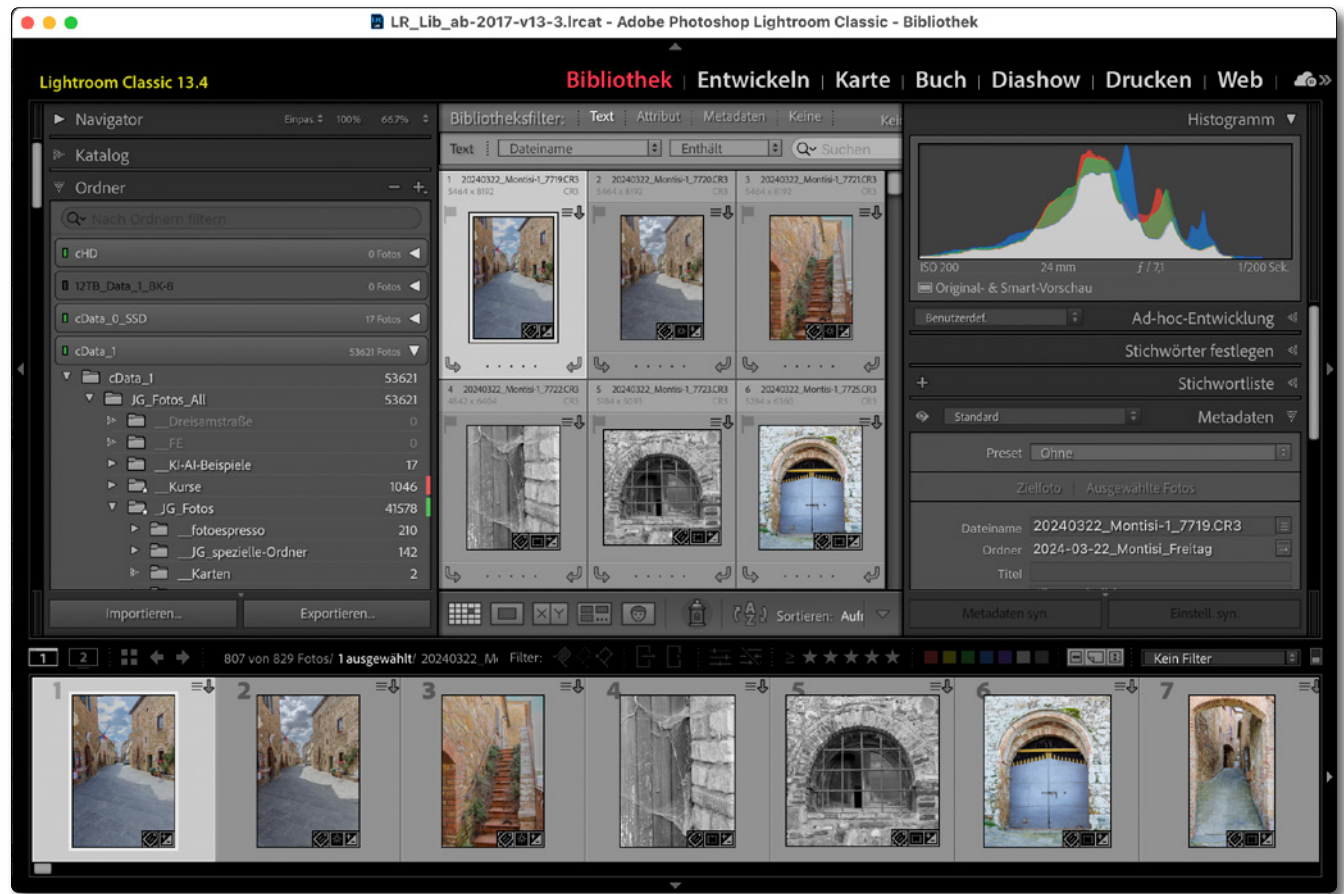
LR_Lib_ab-2017-v13-3.lrcat - Adobe Photoshop Lightroom Classic - Bibliothek

Lightroom Classic 13.4

Bibliothek | Entwickeln | Karte | Buch | Diashow | Drucken | Web

Navigator Einpas. 100% 66.7%

Katalog

Ordner − +

Nach Ordnern filtern

cHD 0 Fotos

12TB_Data_1_BK-8 0 Fotos

cData_0_SSD 17 Fotos

cData_1 53621 Fotos

cData_1 53621
JG_Fotos_All 53621
__Dreisamstraße 0
__FE 0
__KI-AI-Beispiele 17
__Kurse 1046
_JG_Fotos 41578
__fotoespresso 210
__JG_spezielle-Ordner 142
__Karten 2

Importieren... Exportieren...

Bibliotheksfilter: Text Attribut Metadaten Keine Kei

Text Dateiname Enthält Suchen

1 20240322_Montisi-1_7719.CR3 5464 x 8192 CR3
2 20240322_Montisi-1_7720.CR3 5464 x 8192 CR3
3 20240322_Montisi-1_7721.CR3 5464 x 8192 CR3
4 20240322_Montisi-1_7722.CR3 4842 x 6404 CR3
5 20240322_Montisi-1_7723.CR3 5184 x 5091 CR3
6 20240322_Montisi-1_7725.CR3 5284 x 6360 CR3

Sortieren: Aufn

Histogramm

ISO 200 24 mm ƒ / 7,1 1/200 Sek.

Original- & Smart-Vorschau

Benutzerdef. Ad-hoc-Entwicklung

Stichwörter festlegen

Stichwortliste

Standard Metadaten

Preset Ohne

Zielfoto | Ausgewählte Fotos

Dateiname 20240322_Montisi-1_7719.CR3
Ordner 2024-03-22_Montisi_Freitag
Titel

Metadaten syn. Einstell. syn.

1 2 807 von 829 Fotos/ 1 ausgewählt/ 20240322_Mo Filter: Kein Filter

1 2 3 4 5 6 7